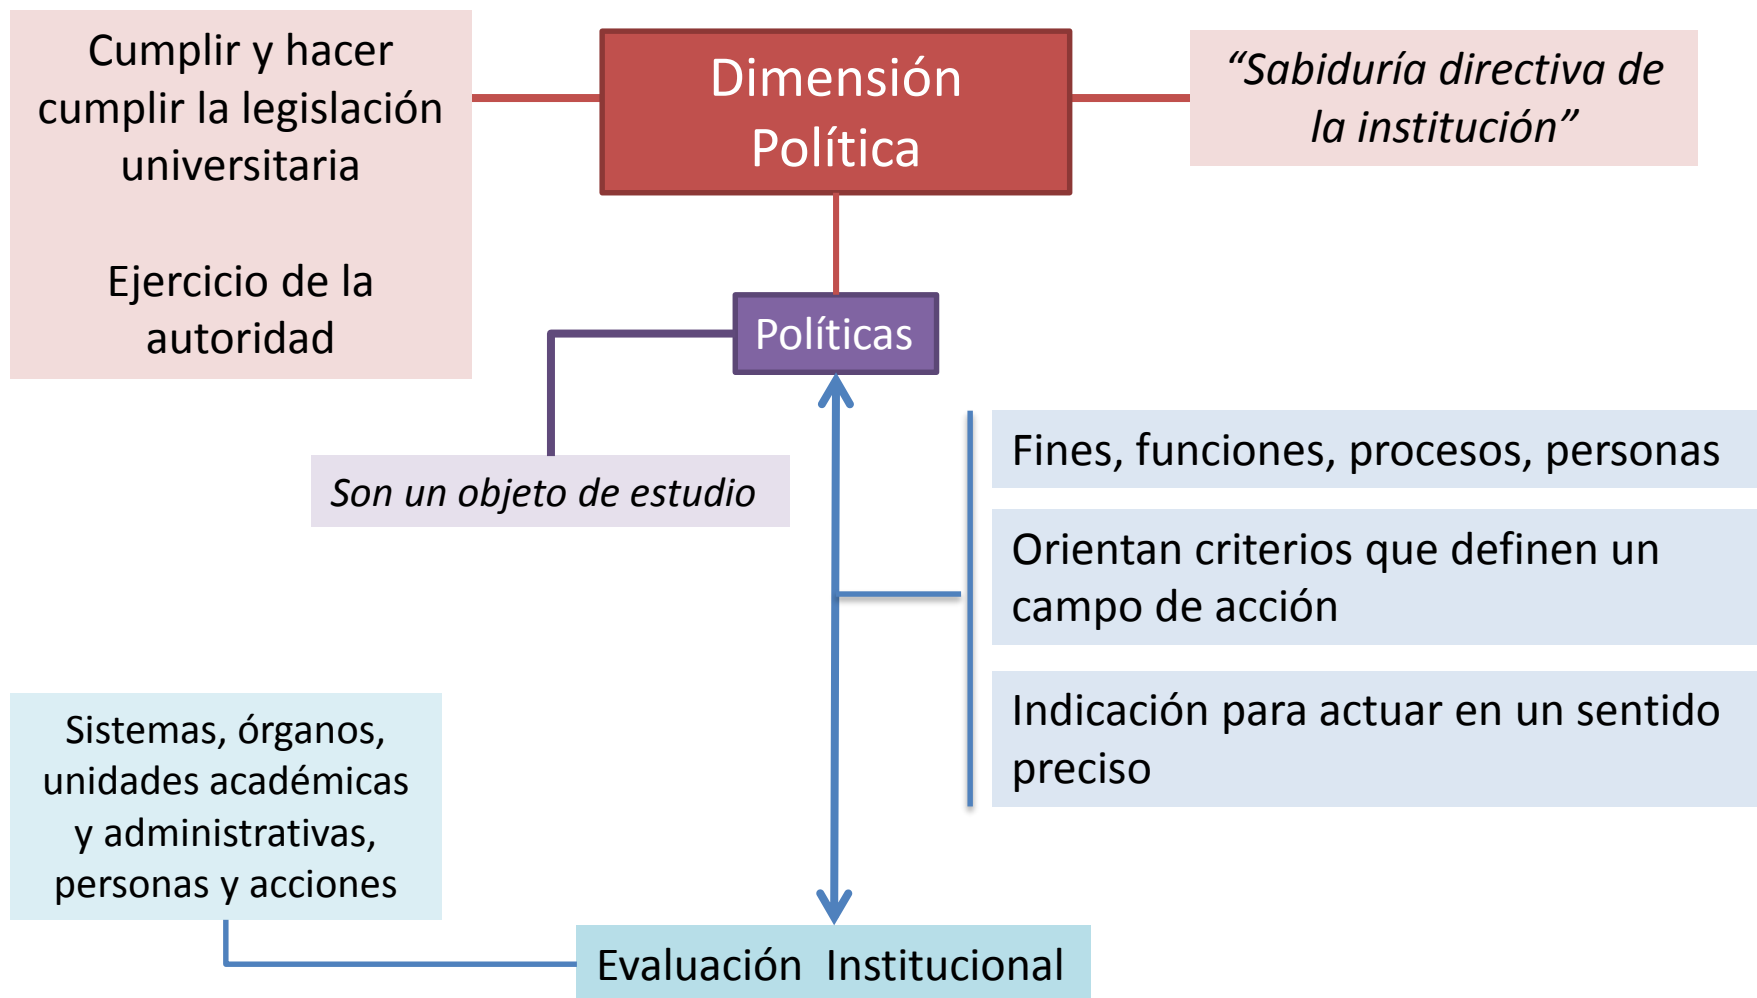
Cumplir y hacer cumplir la legislación universitaria

Ejercicio de la autoridad

Dimensión Política

“Sabiduría directiva de la institución”

Políticas

Son un objeto de estudio

Fines, funciones, procesos, personas

Orientan criterios que definen un campo de acción

Indicación para actuar en un sentido preciso

Sistemas, órganos, unidades académicas y administrativas, personas y acciones

Evaluación Institucional